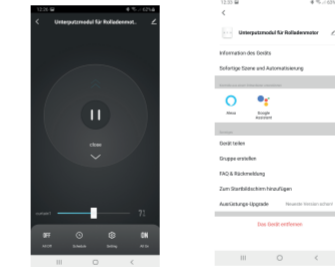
12:35

Unterputzmodul für Rolladenmot

close

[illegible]

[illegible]

Schedule

Setting

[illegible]

12:35

Unterputzmodul für Rolladenmotor

Information des Geräts

Sofortige Szene und Automatisierung

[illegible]

Alexa

Google Assistant

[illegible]

Gerät teilen

Gruppe erstellen

FAQ & Rückmeldung

Zum Startbildschirm hinzufügen

Aueüistungs-Upgrade

Neueste Version actuel

Das Gerät entfernen